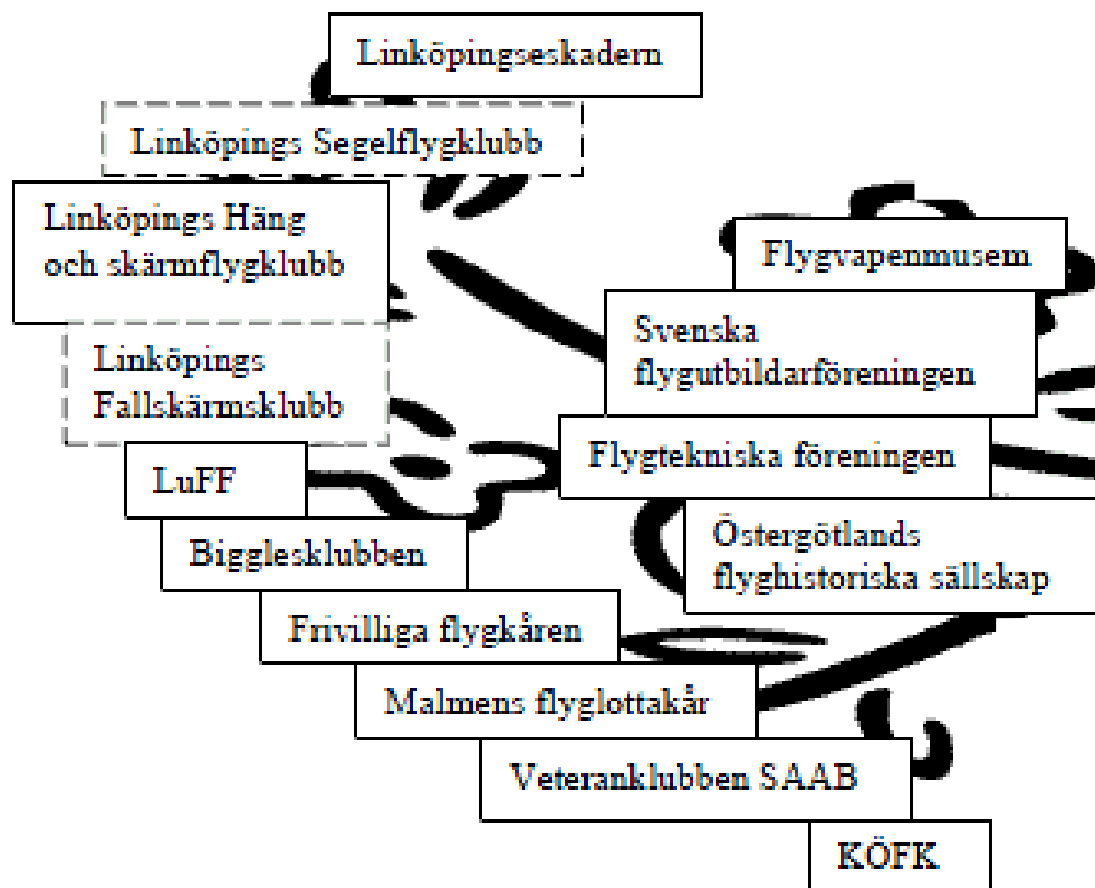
Linköpingseskadern

Linköpings Segelflygklubb

Linköpings Häng och skärmflygklubb

Linköpings Fallskärmsklubb

LuFF

Bigglesklubben

Frivilliga flygkåren

Malmens flyglottakår

Veteranklubben SAAB

KÖFK

Flygvapenmusem

Svenska flygutbildarföreningen

Flygtekniska föreningen

Östergötlands flyghistoriska sällskap